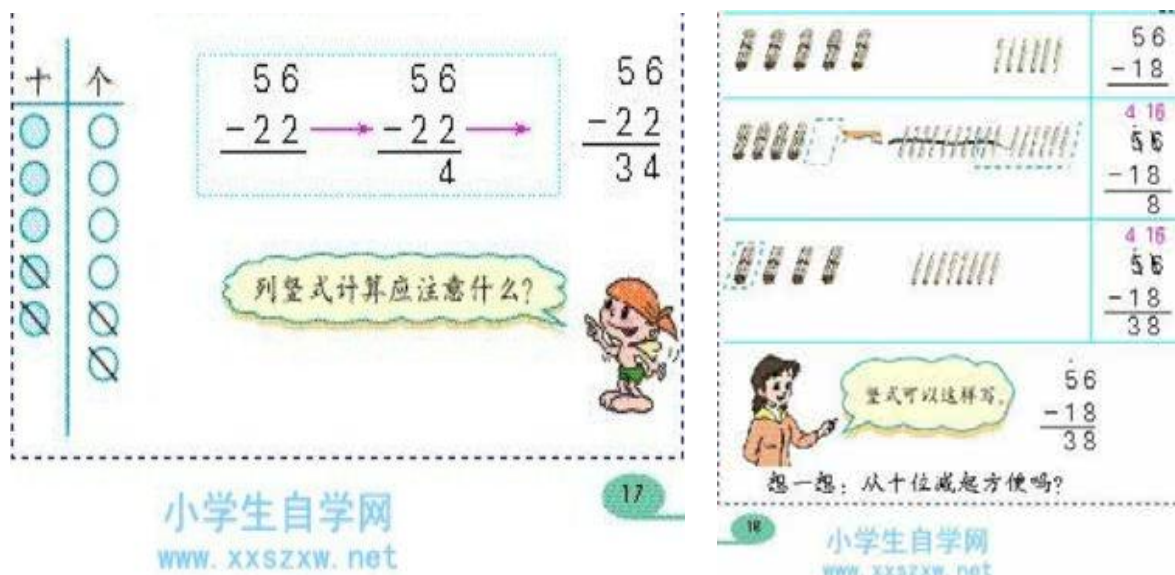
| 十 | 个 |
|---|---|

$\begin{array}{r}56\\-22\\\hline\end{array}$ → $\begin{array}{r}56\\-22\\\hline 4\end{array}$ → $\begin{array}{r}56\\-22\\\hline 34\end{array}$

列竖式计算应注意什么?

17

小学生自学网
www.xxszxw.net

$\begin{array}{r}56\\-18\\\hline\end{array}$

$\begin{array}{r}4\ 16\\56\\-18\\\hline 8\end{array}$

$\begin{array}{r}4\ 16\\56\\-18\\\hline 38\end{array}$

竖式可以这样写。

$\begin{array}{r}\dot{5}6\\-18\\\hline 38\end{array}$

想一想：从十位减起方便吗?

18

小学生自学网
www.xxszxw.net